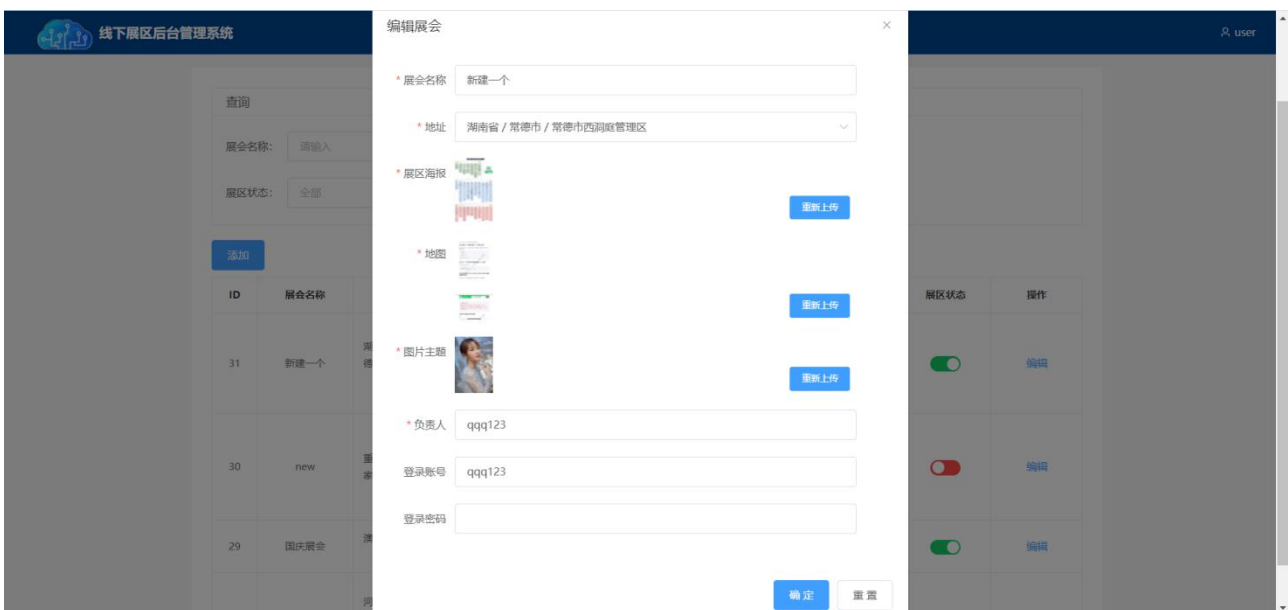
线下展区后台管理系统

user

查询

展会名称: 请输入

展区状态: 全部

添加

| ID | 展会名称 | | 展区状态 | 操作 |
|---|---|---|---|---|
| 31 | 新建一个 | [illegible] | | 编辑 |
| 30 | new | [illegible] | | 编辑 |
| 29 | 国庆展会 | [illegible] | | 编辑 |

编辑展会

×

* 展会名称 新建一个

* 地址 湖南省 / 常德市 / 常德市西洞庭管理区

* 展区海报

重新上传

* 地图

重新上传

* 图片主题

重新上传

* 负责人 qqq123

登录账号 qqq123

登录密码

确定 重置